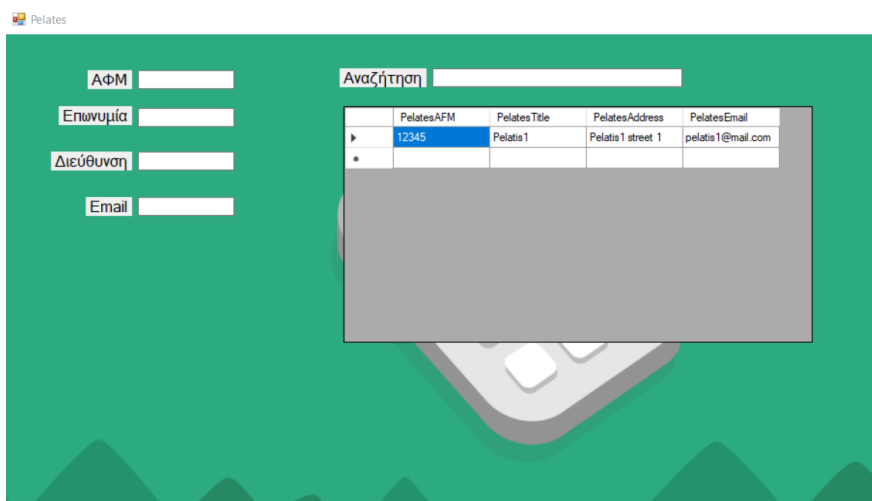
Pelates

ΑΦΜ

Επωνυμία

Διεύθυνση

Email

Αναζήτηση

| | PelatesAFM | PelatesTitle | PelatesAddress | PelatesEmail |
|---|---|---|---|---|
| ▸ | 12345 | Pelatis1 | Pelatis1 street 1 | pelatis1@mail.com |
| * | | | | |